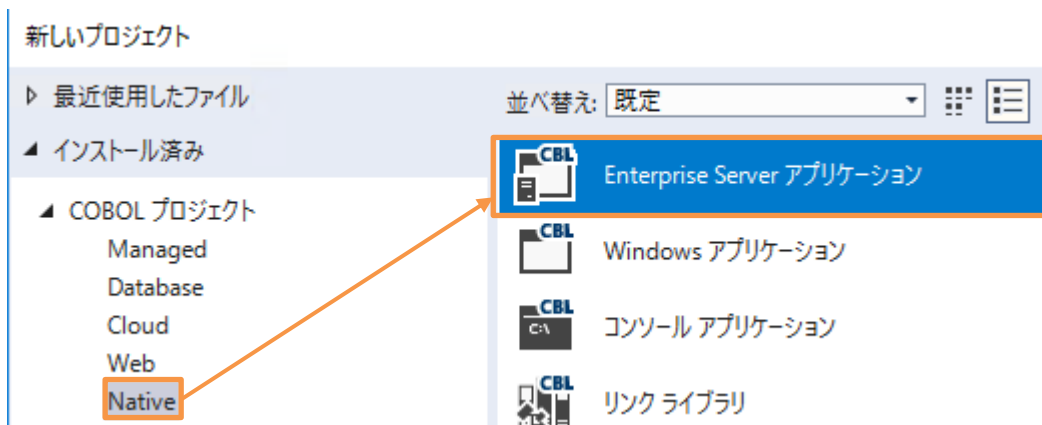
新しいプロジェクト

▷ 最近使用したファイル

◢ インストール済み

◢ COBOL プロジェクト

Managed

Database

Cloud

Web

Native

並べ替え: 既定

CBL

Enterprise Server アプリケーション

CBL

Windows アプリケーション

CBL

C:\

コンソール アプリケーション

CBL

リンク ライブラリ